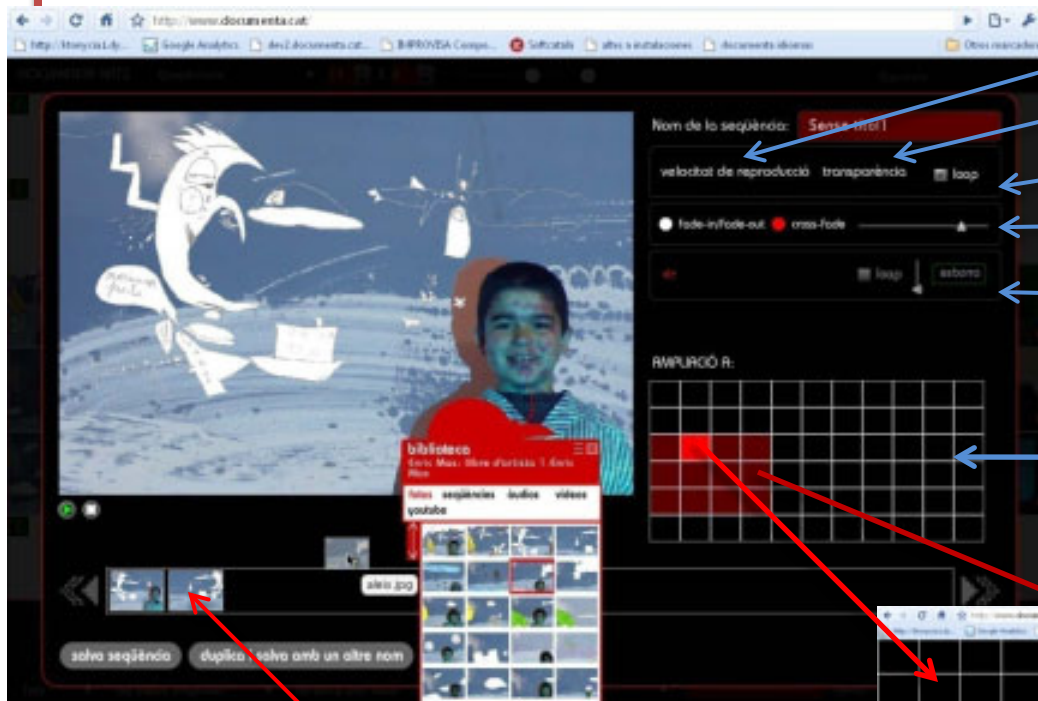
http://www.documenta.cat/

http://itsnycia1.dy... Google Analytics dev2.documenta.cat... IMPROVISA Compo... Softcatalà altres instal·lacions documenta ideaires Otros marcadores

Nom de la seqüència: Sense títol 1

velocitat de reproducció transparència loop

fade-in/fade-out cross-fade

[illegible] loop esborra

AMPLIACIÓ A:

biblioteca
Enric Mas: Obra d'artista 1 Enric Mas

fotos seqüències àudios vídeos youtube

aleix.jpg

salva seqüència duplica i salva amb un altre nom